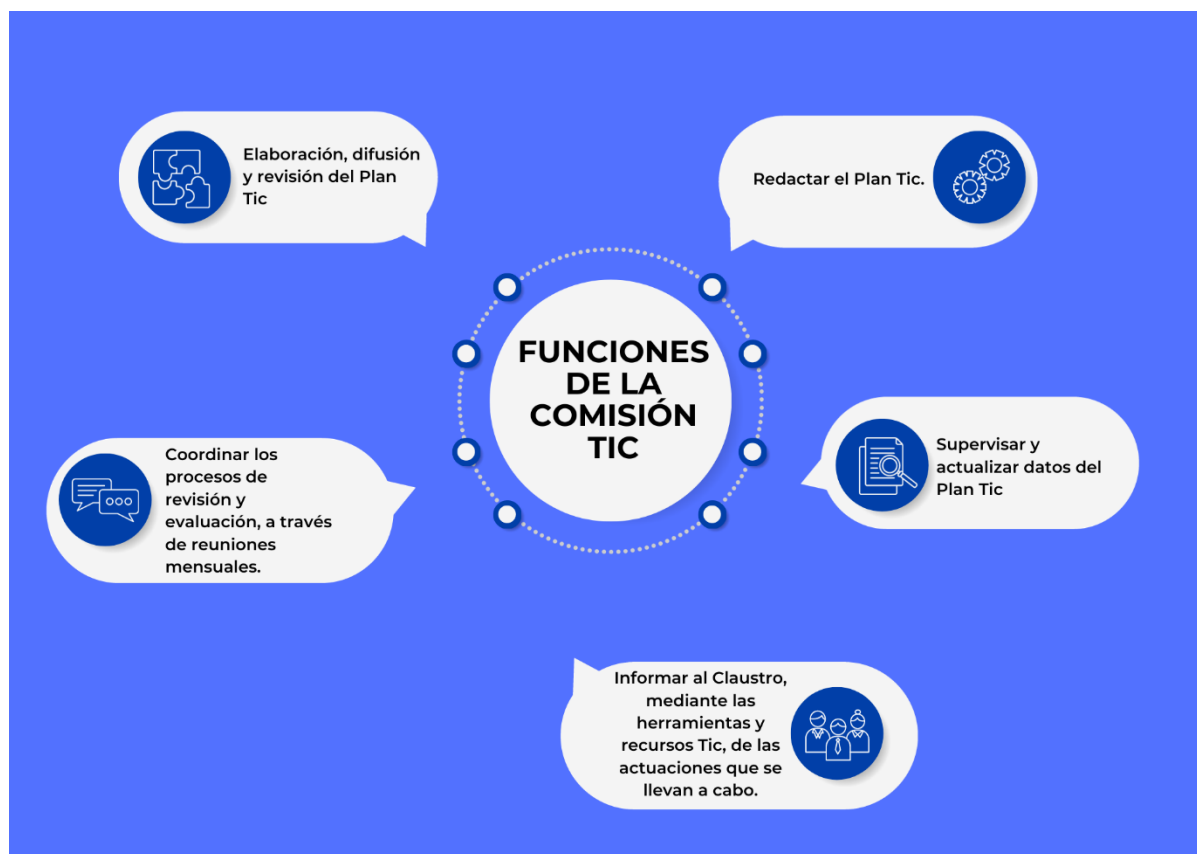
FUNCIONES DE LA COMISIÓN TIC

Elaboración, difusión y revisión del Plan Tic

Redactar el Plan Tic.

Coordinar los procesos de revisión y evaluación, a través de reuniones mensuales.

Supervisar y actualizar datos del Plan Tic

Informar al Claustro, mediante las herramientas y recursos Tic, de las actuaciones que se llevan a cabo.